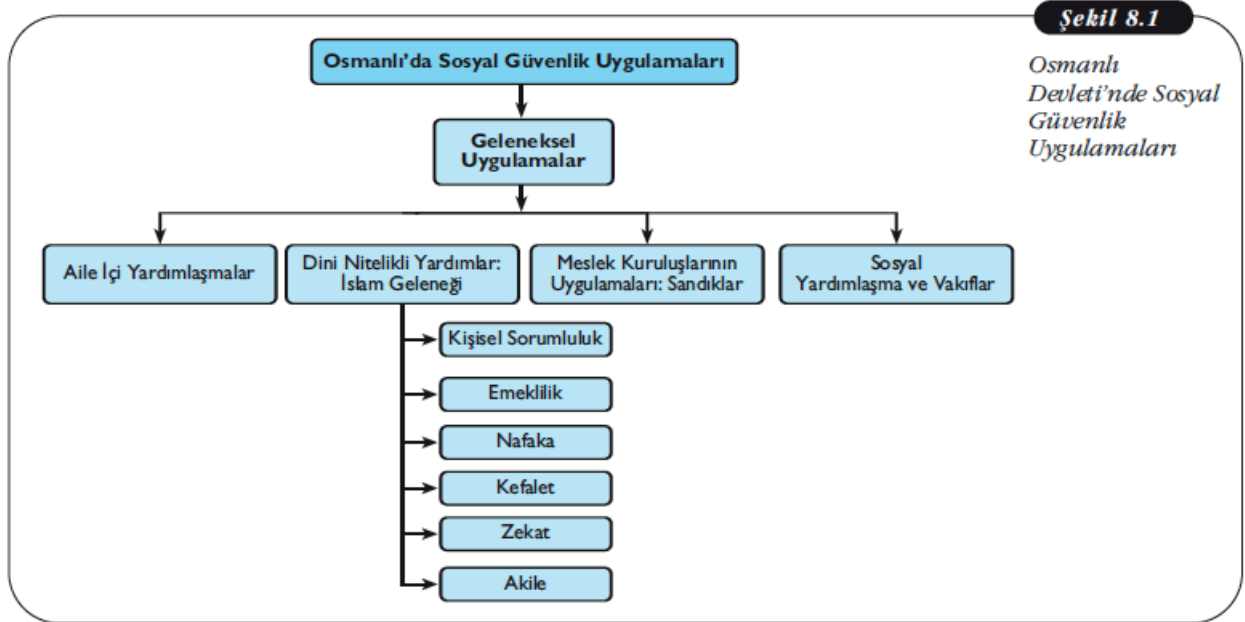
Şekil 8.1

Osmanlı Devleti'nde Sosyal Güvenlik Uygulamaları

Osmanlı'da Sosyal Güvenlik Uygulamaları

Geleneksel Uygulamalar

Aile İçi Yardımlaşmalar

Dini Nitelikli Yardımlar: İslam Geleneği

Meslek Kuruluşlarının Uygulamaları: Sandıklar

Sosyal Yardımlaşma ve Vakıflar

Kişisel Sorumluluk

Emeklilik

Nafaka

Kefalet

Zekat

Akile